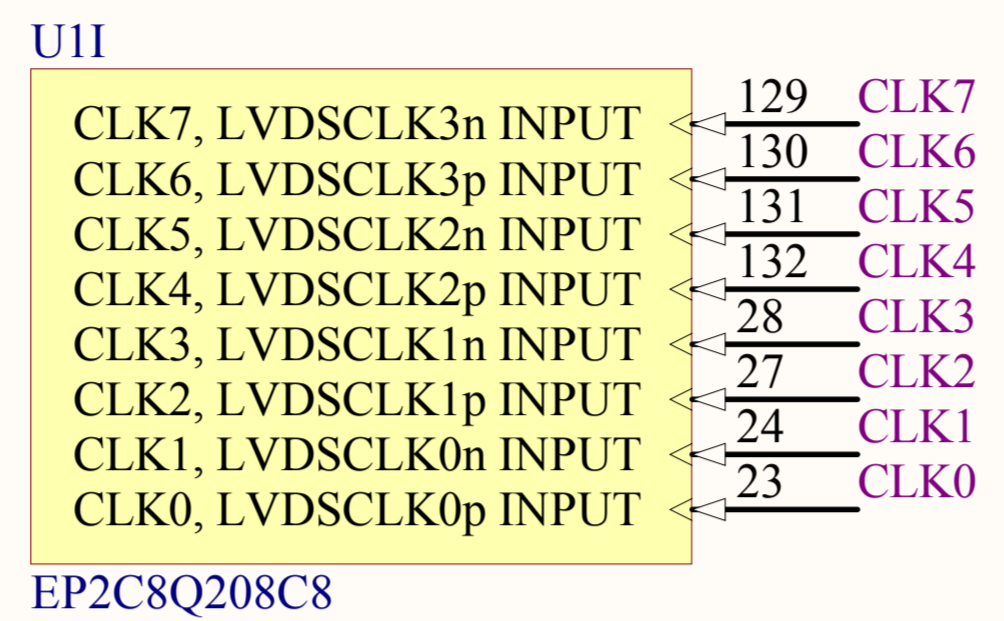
U1I

CLK7, LVDSCLK3n INPUT
CLK6, LVDSCLK3p INPUT
CLK5, LVDSCLK2n INPUT
CLK4, LVDSCLK2p INPUT
CLK3, LVDSCLK1n INPUT
CLK2, LVDSCLK1p INPUT
CLK1, LVDSCLK0n INPUT
CLK0, LVDSCLK0p INPUT

129 CLK7
130 CLK6
131 CLK5
132 CLK4
28 CLK3
27 CLK2
24 CLK1
23 CLK0

EP2C8Q208C8